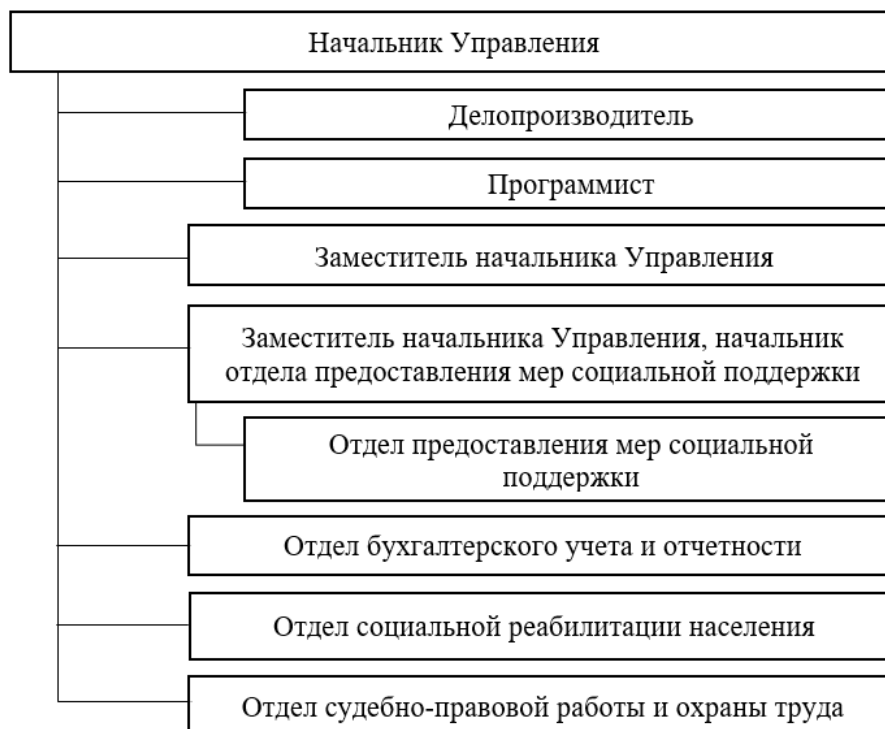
Начальник Управления

Делопроизводитель

Программист

Заместитель начальника Управления

Заместитель начальника Управления, начальник отдела предоставления мер социальной поддержки

Отдел предоставления мер социальной поддержки

Отдел бухгалтерского учета и отчетности

Отдел социальной реабилитации населения

Отдел судебно-правовой работы и охраны труда